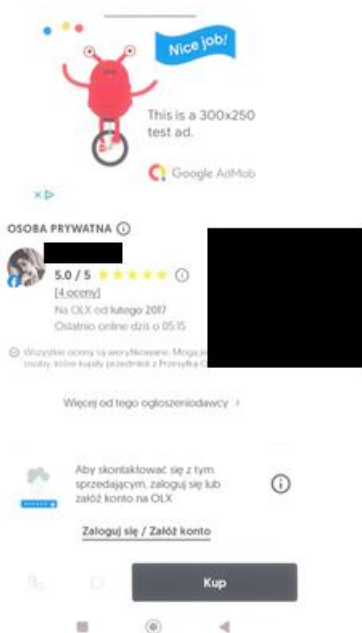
Nice job!

This is a 300x250 test ad.

Google AdMob

OSOBA PRYWATNA

5.0 / 5

(4 oceny)

Na OLX od lutego 2017

Ostatnio online dziś o 05:15

Wszystkie oceny są weryfikowane. Mogą je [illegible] osoby, które kupiły przedmiot z Przesyłką O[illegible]

Więcej od tego ogłoszeniodawcy

Aby skontaktować się z tym sprzedającym, zaloguj się lub załóż konto na OLX

Zaloguj się / Załóż konto

Kup